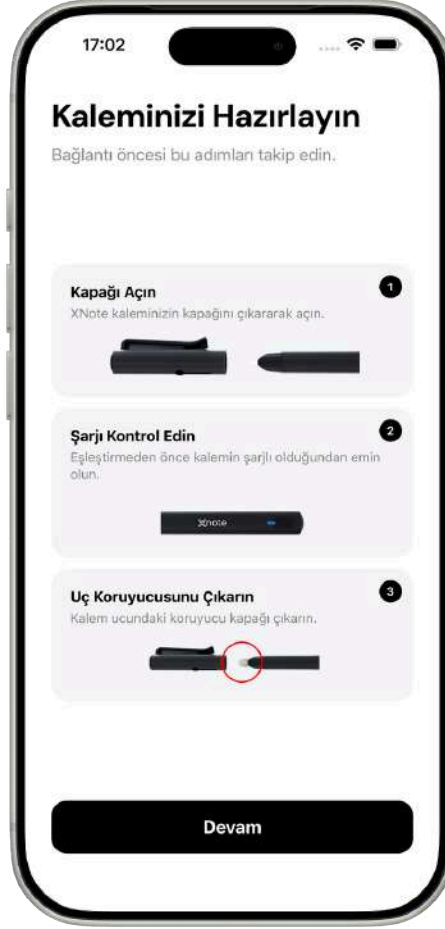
17:02

Kaleminizi Hazırlayın

Bağlantı öncesi bu adımları takip edin.

Kapağı Açın

1

XNote kaleminizin kapağını çıkararak açın.

Şarjı Kontrol Edin

2

Eşleştirmeden önce kalemin şarjlı olduğundan emin olun.

Xnote

Uç Koruyucusunu Çıkarın

3

Kalem ucundaki koruyucu kapağı çıkarın.

Devam